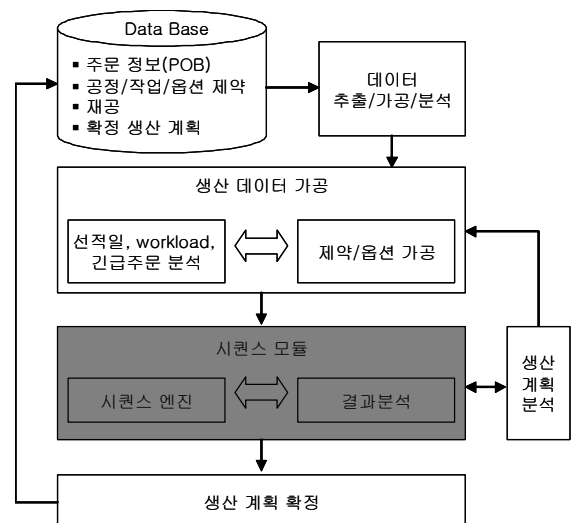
Data Base
▪ 주문 정보(POB)
▪ 공정/작업/옵션 제약
▪ 재공
▪ 확정 생산 계획

데이터
추출/가공/분석

생산 데이터 가공

선적일, workload,
긴급주문 분석

제약/옵션 가공

시퀀스 모듈

시퀀스 엔진

결과분석

생산
계획
분석

생산 계획 확정